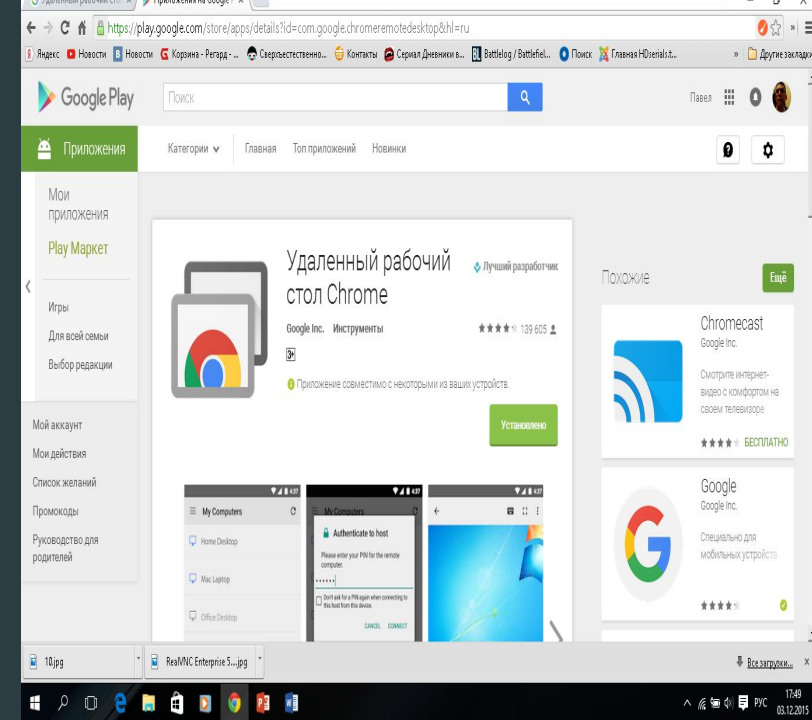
Удаленный рабочий сто... | Приложения на Google P...

https://play.google.com/store/apps/details?id=com.google.chromeremotedesktop&hl=ru

Яндекс | Новости | Новости | Корзина - Регард - ... | Сверхъестественно... | Контакты | Сериал Дневники в... | Battlelog / Battlefiel... | Поиск | Главная HDserials.t... | » | Другие закладки

Google Play

Поиск

Павел

Приложения

Категории | Главная | Топ приложений | Новинки

Мои приложения

Play Маркет

Игры

Для всей семьи

Выбор редакции

Мой аккаунт

Мои действия

Список желаний

Промокоды

Руководство для родителей

Удаленный рабочий стол Chrome

Лучший разработчик

Google Inc. Инструменты

139 605

3+

Приложение совместимо с некоторыми из ваших устройств.

Установлено

4:37

My Computers

Home Desktop

Mac Laptop

Office Desktop

4:37

My Computers

Authenticate to host

Please enter your PIN for the remote computer.

••••••

Don't ask for a PIN again when connecting to this host from this device.

CANCEL CONNECT

4:37

Похожие

Ещё

Chromecast

Google Inc.

Смотрите интернет-видео с комфортом на своем телевизоре

БЕСПЛАТНО

Google

Google Inc.

Специально для мобильных устройств.

10.jpg

RealVNC Enterprise 5....jpg

Все загрузки...

РУС

17:49

03.12.2015